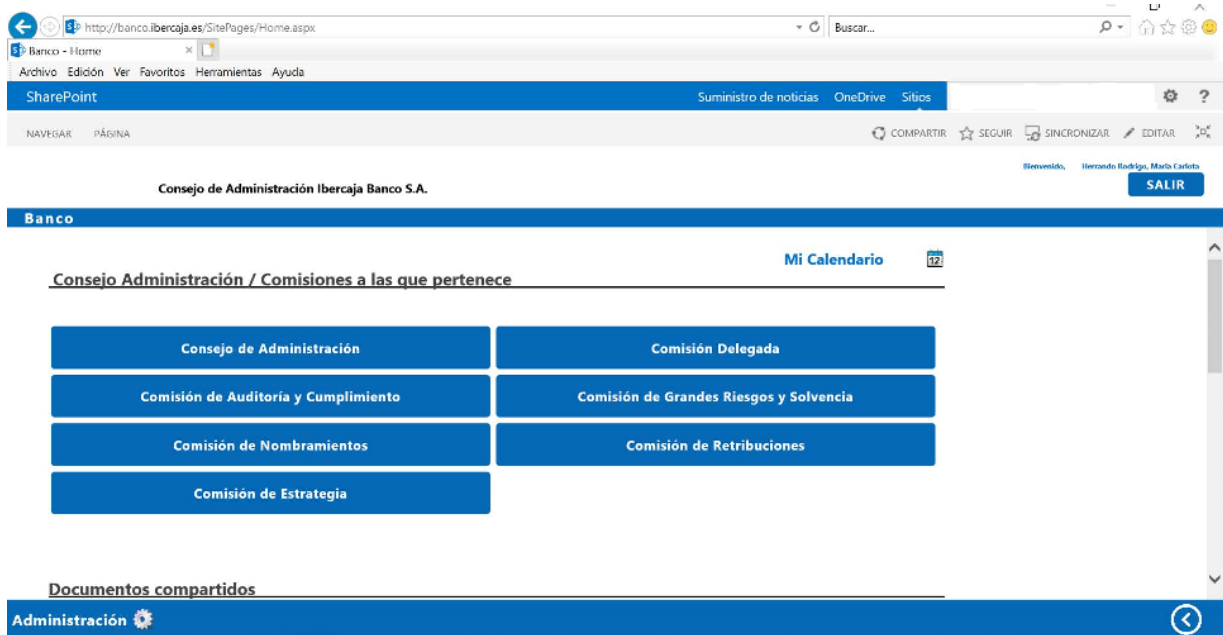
http://banco.ibercaja.es/SitePages/Home.aspx
Buscar...
Banco - Home
Archivo Edición Ver Favoritos Herramientas Ayuda
SharePoint
Suministro de noticias OneDrive Sitios
?
NAVEGAR PÁGINA
COMPARTIR SEGUIR SINCRONIZAR EDITAR
Bienvenido, Herrando Rodrigo, María Carlota
Consejo de Administración Ibercaja Banco S.A.
SALIR
Banco
Mi Calendario
12
Consejo Administración / Comisiones a las que pertenece

Consejo de Administración
Comisión Delegada
Comisión de Auditoría y Cumplimiento
Comisión de Grandes Riesgos y Solvencia
Comisión de Nombramientos
Comisión de Retribuciones
Comisión de Estrategia

Documentos compartidos
Administración